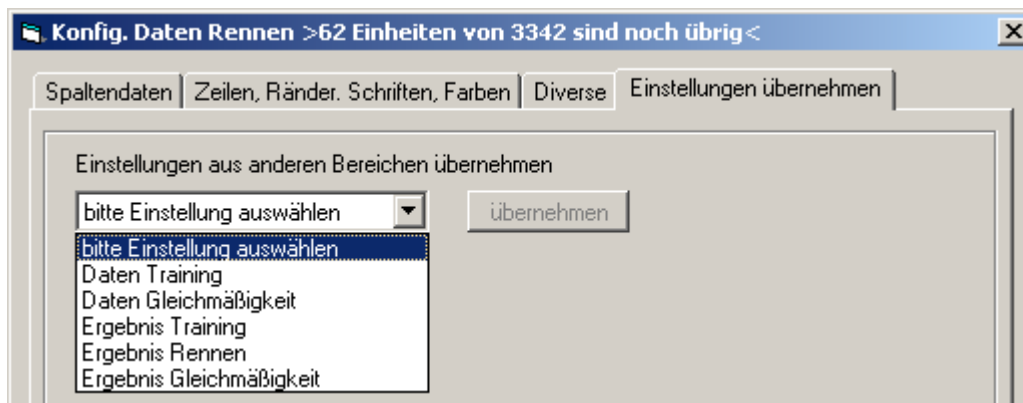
Konfig. Daten Rennen >62 Einheiten von 3342 sind noch übrig<

Spaltendaten | Zeilen, Ränder. Schriften, Farben | Diverse | Einstellungen übernehmen

Einstellungen aus anderen Bereichen übernehmen

bitte Einstellung auswählen

übernehmen

bitte Einstellung auswählen
Daten Training
Daten Gleichmäßigkeit
Ergebnis Training
Ergebnis Rennen
Ergebnis Gleichmäßigkeit